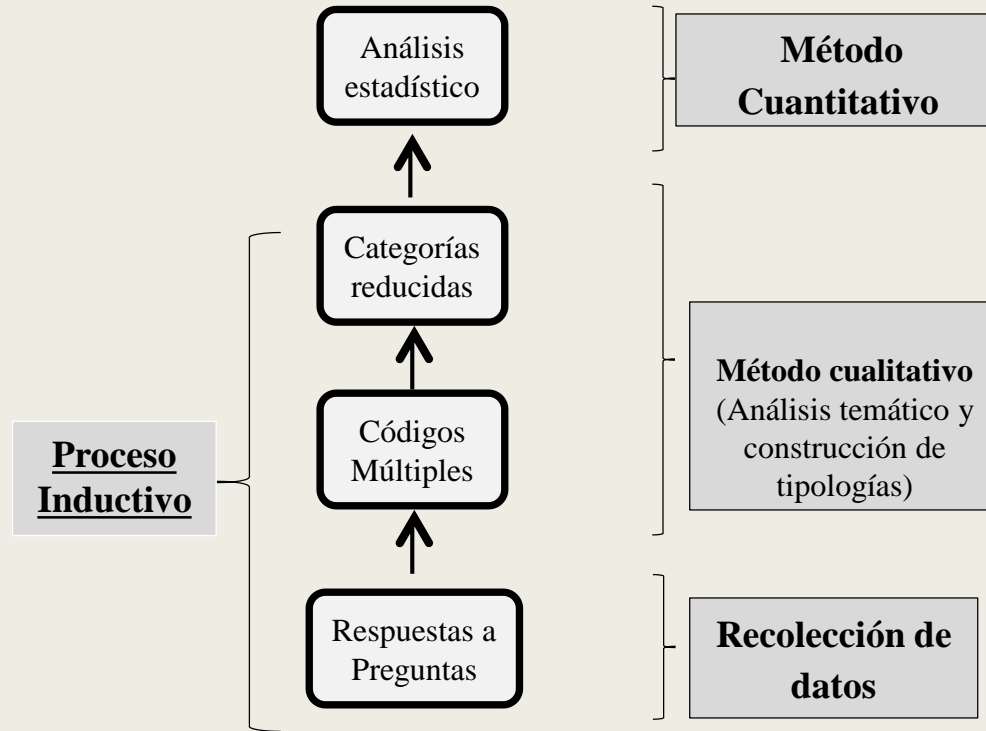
Análisis estadístico

Método Cuantitativo

Categorías reducidas

Códigos Múltiples

Método cualitativo (Análisis temático y construcción de tipologías)

Proceso Inductivo

Respuestas a Preguntas

Recolección de datos